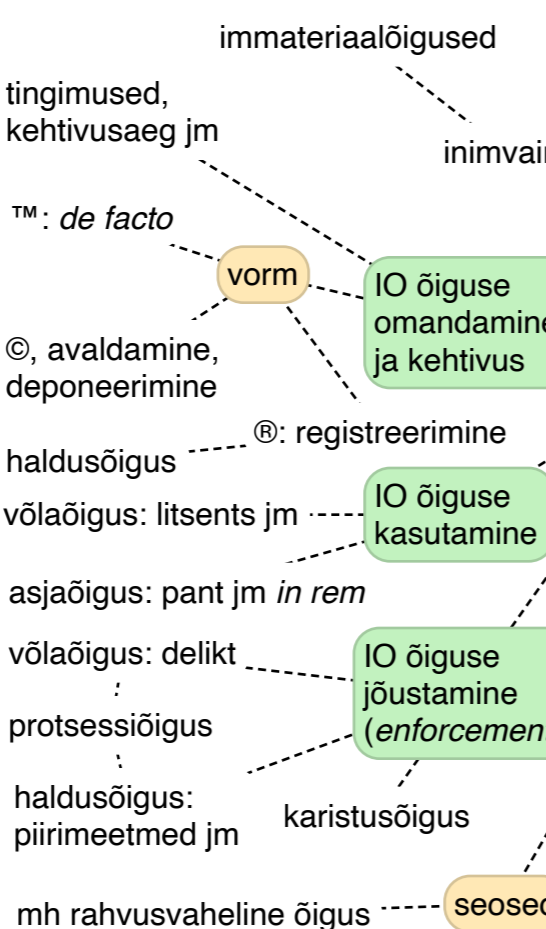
immateriaalõigused

tingimused, kehtivusaeg jm

inimvai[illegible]

™: *de facto*

vorm

IO õiguse omandamine ja kehtivus

©, avaldamine, deponeerimine

®: registreerimine

haldusõigus

võlaõigus: litsents jm

IO õiguse kasutamine

asjaõigus: pant jm *in rem*

võlaõigus: delikt

IO õiguse jõustamine (*enforcemen*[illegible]

protsessiõigus

haldusõigus: piirimeetmed jm

karistusõigus

mh rahvusvaheline õigus

seose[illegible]